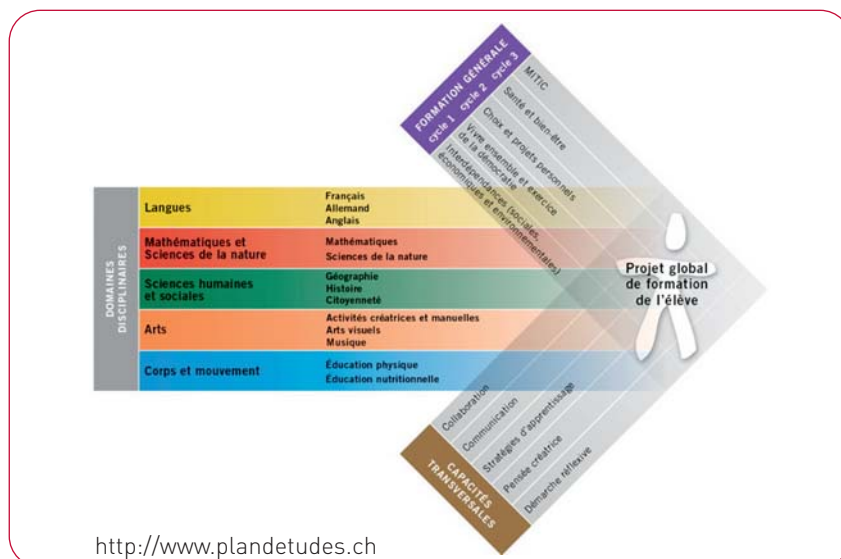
FORMATION GÉNÉRALE
cycle 1 cycle 2 cycle 3

MITIC
Santé et bien-être
Choix et projets personnels
Vivre ensemble et exercice de la démocratie
Interdépendances (sociales, économiques et environnementales)

DOMAINES DISCIPLINAIRES

Langues
Français
Allemand
Anglais

Mathématiques et Sciences de la nature
Mathématiques
Sciences de la nature

Sciences humaines et sociales
Géographie
Histoire
Citoyenneté

Arts
Activités créatrices et manuelles
Arts visuels
Musique

Corps et mouvement
Éducation physique
Éducation nutritionnelle

Projet global de formation de l'élève

Collaboration
Communication
Stratégies d'apprentissage
Pensée créatrice
Démarche réflexive

CAPACITÉS TRANSVERSALES

http://www.plandetudes.ch